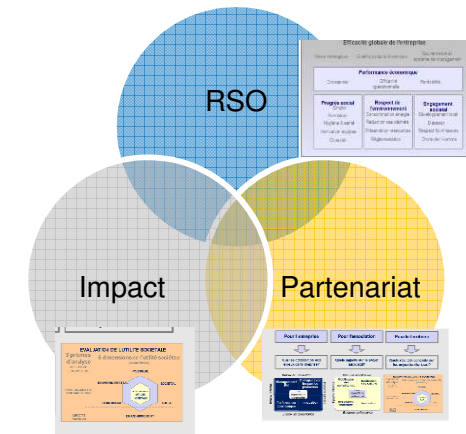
RSO

Efficacité globale de l'entreprise

Performance économique

Croissance

Efficacité opérationnelle

Rentabilité

Progrès social

Respect de l'environnement

Engagement sociétal

Impact

Partenariat

EVALUATION DE L'UTILITE SOCIETALE

5 dimensions de l'utilité sociétale

3 niveaux d'analyse

Pour l'entreprise

Pour l'association

Pour le territoire